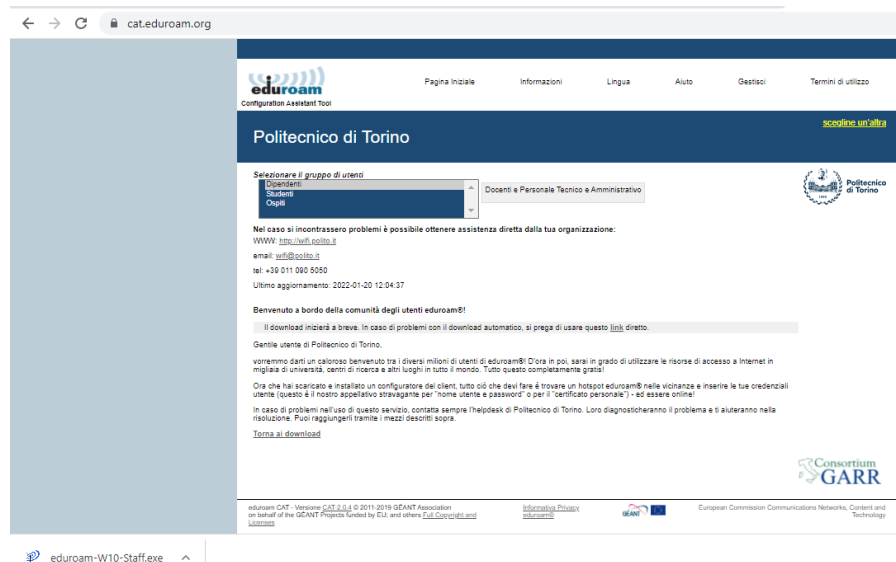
cat.eduroam.org

eduroam
Configuration Assistant Tool

Pagina Iniziale Informazioni Lingua Aiuto Gestisci Termini di utilizzo

Politecnico di Torino

scegline un'altra

Selezionare il gruppo di utenti
Dipendenti
Studenti
Ospiti

Docenti e Personale Tecnico e Amministrativo

Politecnico di Torino

Nel caso si incontrassero problemi è possibile ottenere assistenza diretta dalla tua organizzazione:
WWW: http://wifi.polito.it
email: wifi@polito.it
tel: +39 011 090 5050
Ultimo aggiornamento: 2022-01-20 12:04:37

Benvenuto a bordo della comunità degli utenti eduroam®!

Il download inizierà a breve. In caso di problemi con il download automatico, si prega di usare questo link diretto.

Gentile utente di Politecnico di Torino,

vorremmo darti un caloroso benvenuto tra i diversi milioni di utenti di eduroam®! D'ora in poi, sarai in grado di utilizzare le risorse di accesso a Internet in migliaia di università, centri di ricerca e altri luoghi in tutto il mondo. Tutto questo completamente gratis!

Ora che hai scaricato e installato un configuratore del client, tutto ciò che devi fare è trovare un hotspot eduroam® nelle vicinanze e inserire le tue credenziali utente (questo è il nostro appellativo stravagante per "nome utente e password" o per il "certificato personale") - ed essere online!

In caso di problemi nell'uso di questo servizio, contatta sempre l'helpdesk di Politecnico di Torino. Loro diagnosticheranno il problema e ti aiuteranno nella risoluzione. Puoi raggiungerli tramite i mezzi descritti sopra.

Torna ai download

Consortium GARR

eduroam CAT - Versione CAT-2.0.4 © 2011-2019 GÉANT Association on behalf of the GÉANT Projects funded by EU, and others Full Copyright and Licenses

Informativa Privacy eduroam®

GÉANT

European Commission Communications Networks, Content and Technology

eduroam-W10-Staff.exe